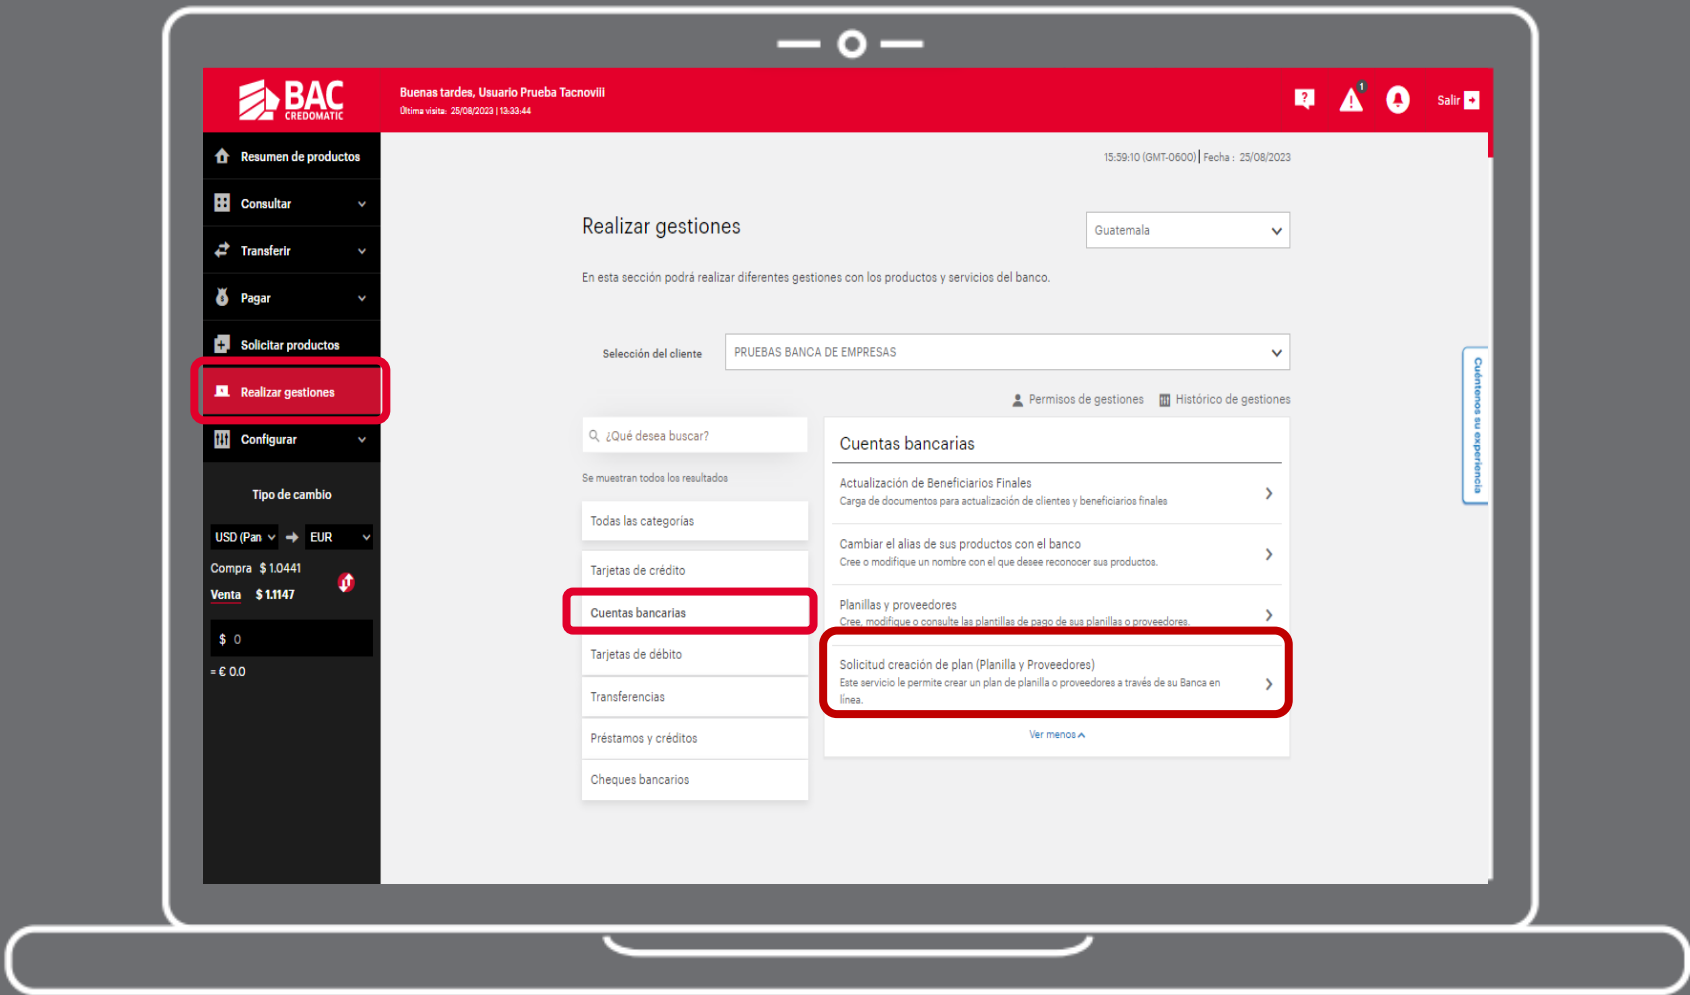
BAC CREDOMATIC

Buenas tardes, Usuario Prueba Tacnovill
Última visita: 25/08/2023 | 13:33:44

1

Salir

Resumen de productos
Consultar
Transferir
Pagar
Solicitar productos
Realizar gestiones
Configurar

Tipo de cambio
USD (Pan → EUR
Compra $ 1.0441
Venta $ 1.1147
$ 0
= € 0.0

15:59:10 (GMT-0600) | Fecha : 25/08/2023

Realizar gestiones

Guatemala

En esta sección podrá realizar diferentes gestiones con los productos y servicios del banco.

Selección del cliente PRUEBAS BANCA DE EMPRESAS

Permisos de gestiones Histórico de gestiones

¿Qué desea buscar?

Se muestran todos los resultados

Todas las categorías
Tarjetas de crédito
Cuentas bancarias
Tarjetas de débito
Transferencias
Préstamos y créditos
Cheques bancarios

Cuentas bancarias

Actualización de Beneficiarios Finales
Carga de documentos para actualización de clientes y beneficiarios finales

Cambiar el alias de sus productos con el banco
Cree o modifique un nombre con el que desee reconocer sus productos.

Planillas y proveedores
Cree, modifique o consulte las plantillas de pago de sus planillas o proveedores.

Solicitud creación de plan (Planilla y Proveedores)
Este servicio le permite crear un plan de planilla o proveedores a través de su Banca en línea.

Ver menos

Cuéntenos su experiencia